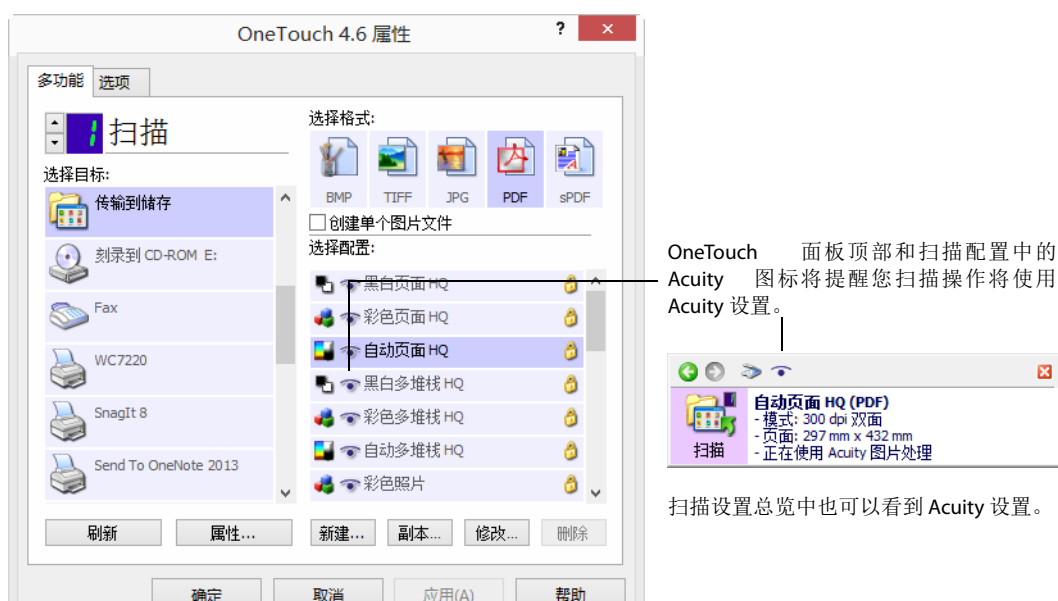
OneTouch 4.6 属性

? ×

多功能 选项

1 扫描

选择目标:

传输到储存

刻录到 CD-ROM E:

Fax

WC7220

SnagIt 8

Send To OneNote 2013

选择格式:

BMP TIFF JPG PDF sPDF

创建单个图片文件

选择配置:

黑白页面 HQ

彩色页面 HQ

自动页面 HQ

黑白多堆栈 HQ

彩色多堆栈 HQ

自动多堆栈 HQ

彩色照片

刷新 属性... 新建... 副本... 修改... 删除

确定 取消 应用(A) 帮助

OneTouch 面板顶部和扫描配置中的 Acuity 图标将提醒您扫描操作将使用 Acuity 设置。

自动页面 HQ (PDF)
- 模式: 300 dpi 双面
- 页面: 297 mm x 432 mm
- 正在使用 Acuity 图片处理

扫描

扫描设置总览中也可以看到 Acuity 设置。